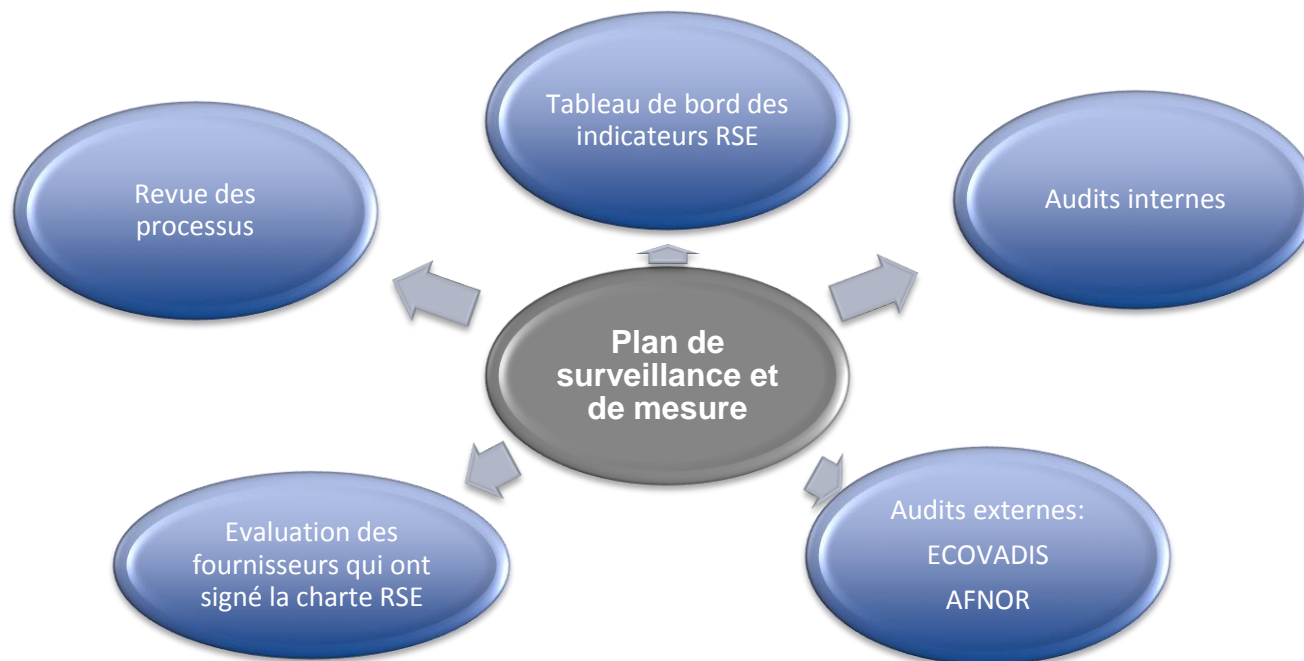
Tableau de bord des indicateurs RSE

Revue des processus

Audits internes

Plan de surveillance et de mesure

Evaluation des fournisseurs qui ont signé la charte RSE

Audits externes:

ECOVADIS

AFNOR